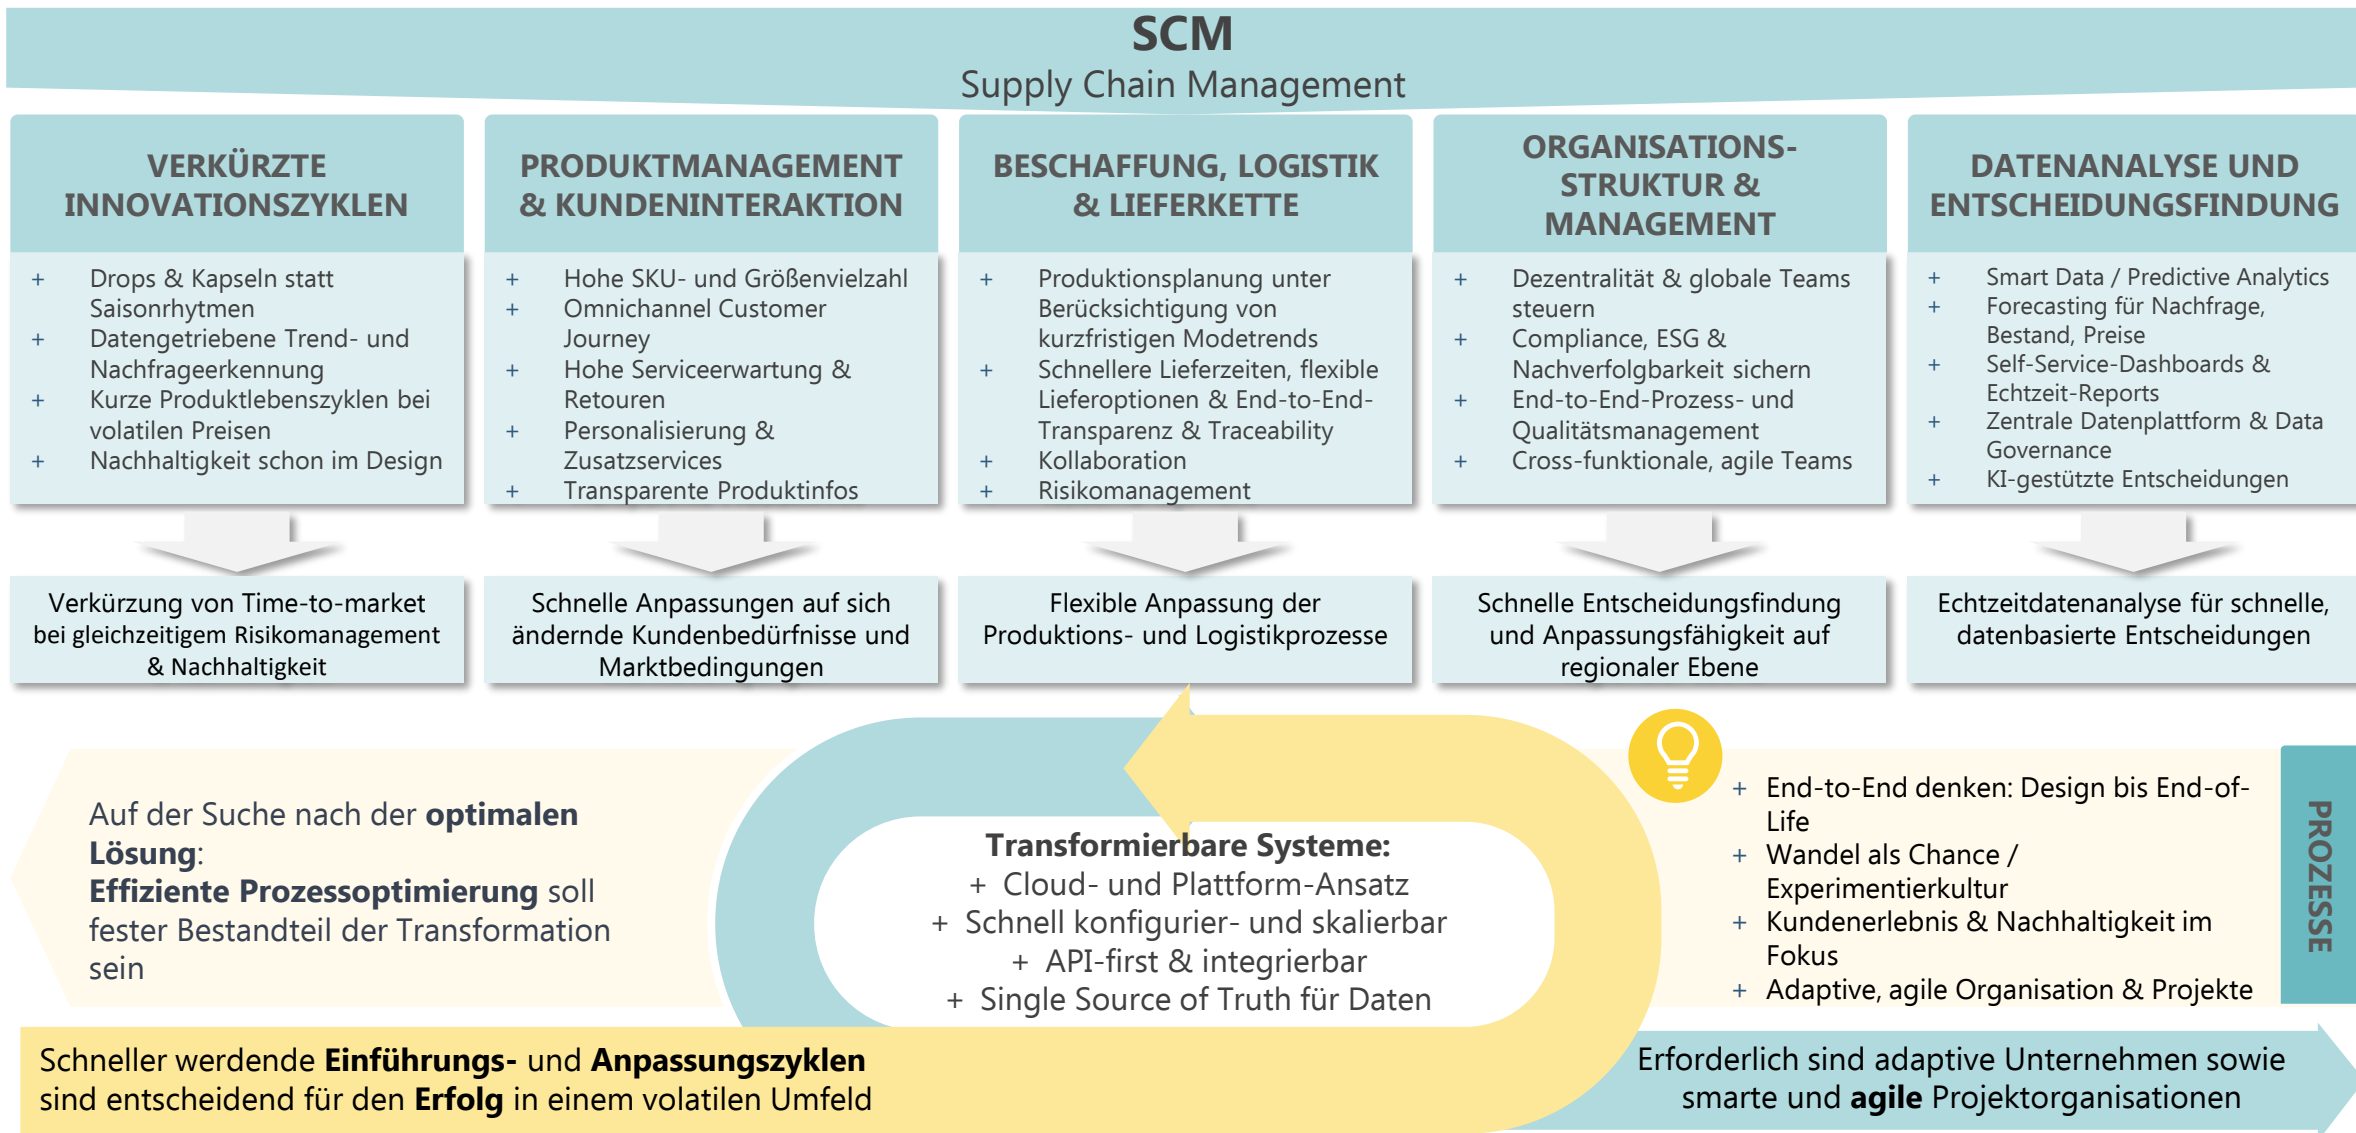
SCM
Supply Chain Management

VERKÜRZTE INNOVATIONSZYKLEN

+ Drops & Kapseln statt Saisonrhytmen
+ Datengetriebene Trend- und Nachfrageerkennung
+ Kurze Produktlebenszyklen bei volatilen Preisen
+ Nachhaltigkeit schon im Design

Verkürzung von Time-to-market bei gleichzeitigem Risikomanagement & Nachhaltigkeit

PRODUKTMANAGEMENT & KUNDENINTERAKTION

+ Hohe SKU- und Größenvielzahl
+ Omnichannel Customer Journey
+ Hohe Serviceerwartung & Retouren
+ Personalisierung & Zusatzservices
+ Transparente Produktinfos

Schnelle Anpassungen auf sich ändernde Kundenbedürfnisse und Marktbedingungen

BESCHAFFUNG, LOGISTIK & LIEFERKETTE

+ Produktionsplanung unter Berücksichtigung von kurzfristigen Modetrends
+ Schnellere Lieferzeiten, flexible Lieferoptionen & End-to-End-Transparenz & Traceability
+ Kollaboration
+ Risikomanagement

Flexible Anpassung der Produktions- und Logistikprozesse

ORGANISATIONS-STRUKTUR & MANAGEMENT

+ Dezentralität & globale Teams steuern
+ Compliance, ESG & Nachverfolgbarkeit sichern
+ End-to-End-Prozess- und Qualitätsmanagement
+ Cross-funktionale, agile Teams

Schnelle Entscheidungsfindung und Anpassungsfähigkeit auf regionaler Ebene

DATENANALYSE UND ENTSCHEIDUNGSFINDUNG

+ Smart Data / Predictive Analytics
+ Forecasting für Nachfrage, Bestand, Preise
+ Self-Service-Dashboards & Echtzeit-Reports
+ Zentrale Datenplattform & Data Governance
+ KI-gestützte Entscheidungen

Echtzeitdatenanalyse für schnelle, datenbasierte Entscheidungen

Auf der Suche nach der **optimalen Lösung**:
**Effiziente Prozessoptimierung** soll fester Bestandteil der Transformation sein

**Transformierbare Systeme:**
+ Cloud- und Plattform-Ansatz
+ Schnell konfigurier- und skalierbar
+ API-first & integrierbar
+ Single Source of Truth für Daten

+ End-to-End denken: Design bis End-of-Life
+ Wandel als Chance / Experimentierkultur
+ Kundenerlebnis & Nachhaltigkeit im Fokus
+ Adaptive, agile Organisation & Projekte

PROZESSE

Schneller werdende **Einführungs-** und **Anpassungszyklen** sind entscheidend für den **Erfolg** in einem volatilen Umfeld

Erforderlich sind adaptive Unternehmen sowie smarte und **agile** Projektorganisationen